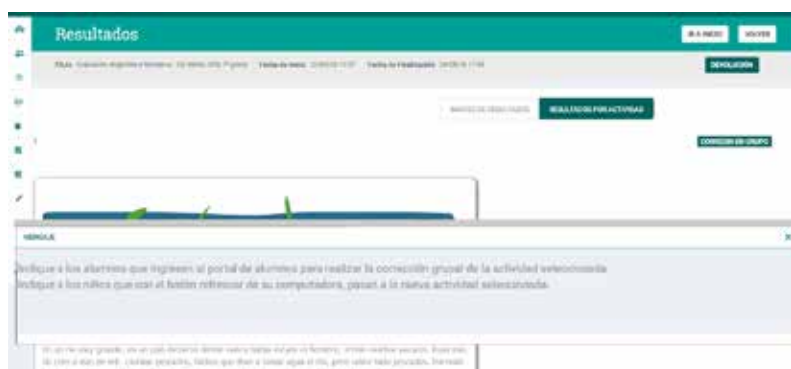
Resultados

IR A INICIO VOLVER

FICHA: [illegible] Fecha de inicio: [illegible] Fecha de Finalización: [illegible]

DEVOLUCIÓN

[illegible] RESULTADOS POR ACTIVIDAD

CORRECCIÓN EN GRUPO

MENSAJE

Indique a los alumnos que ingresen al portal de alumnos para realizar la corrección grupal de la actividad seleccionada
Indique a los niños que con el botón refrescar de su computadora, pasan a la nueva actividad seleccionada.

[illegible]